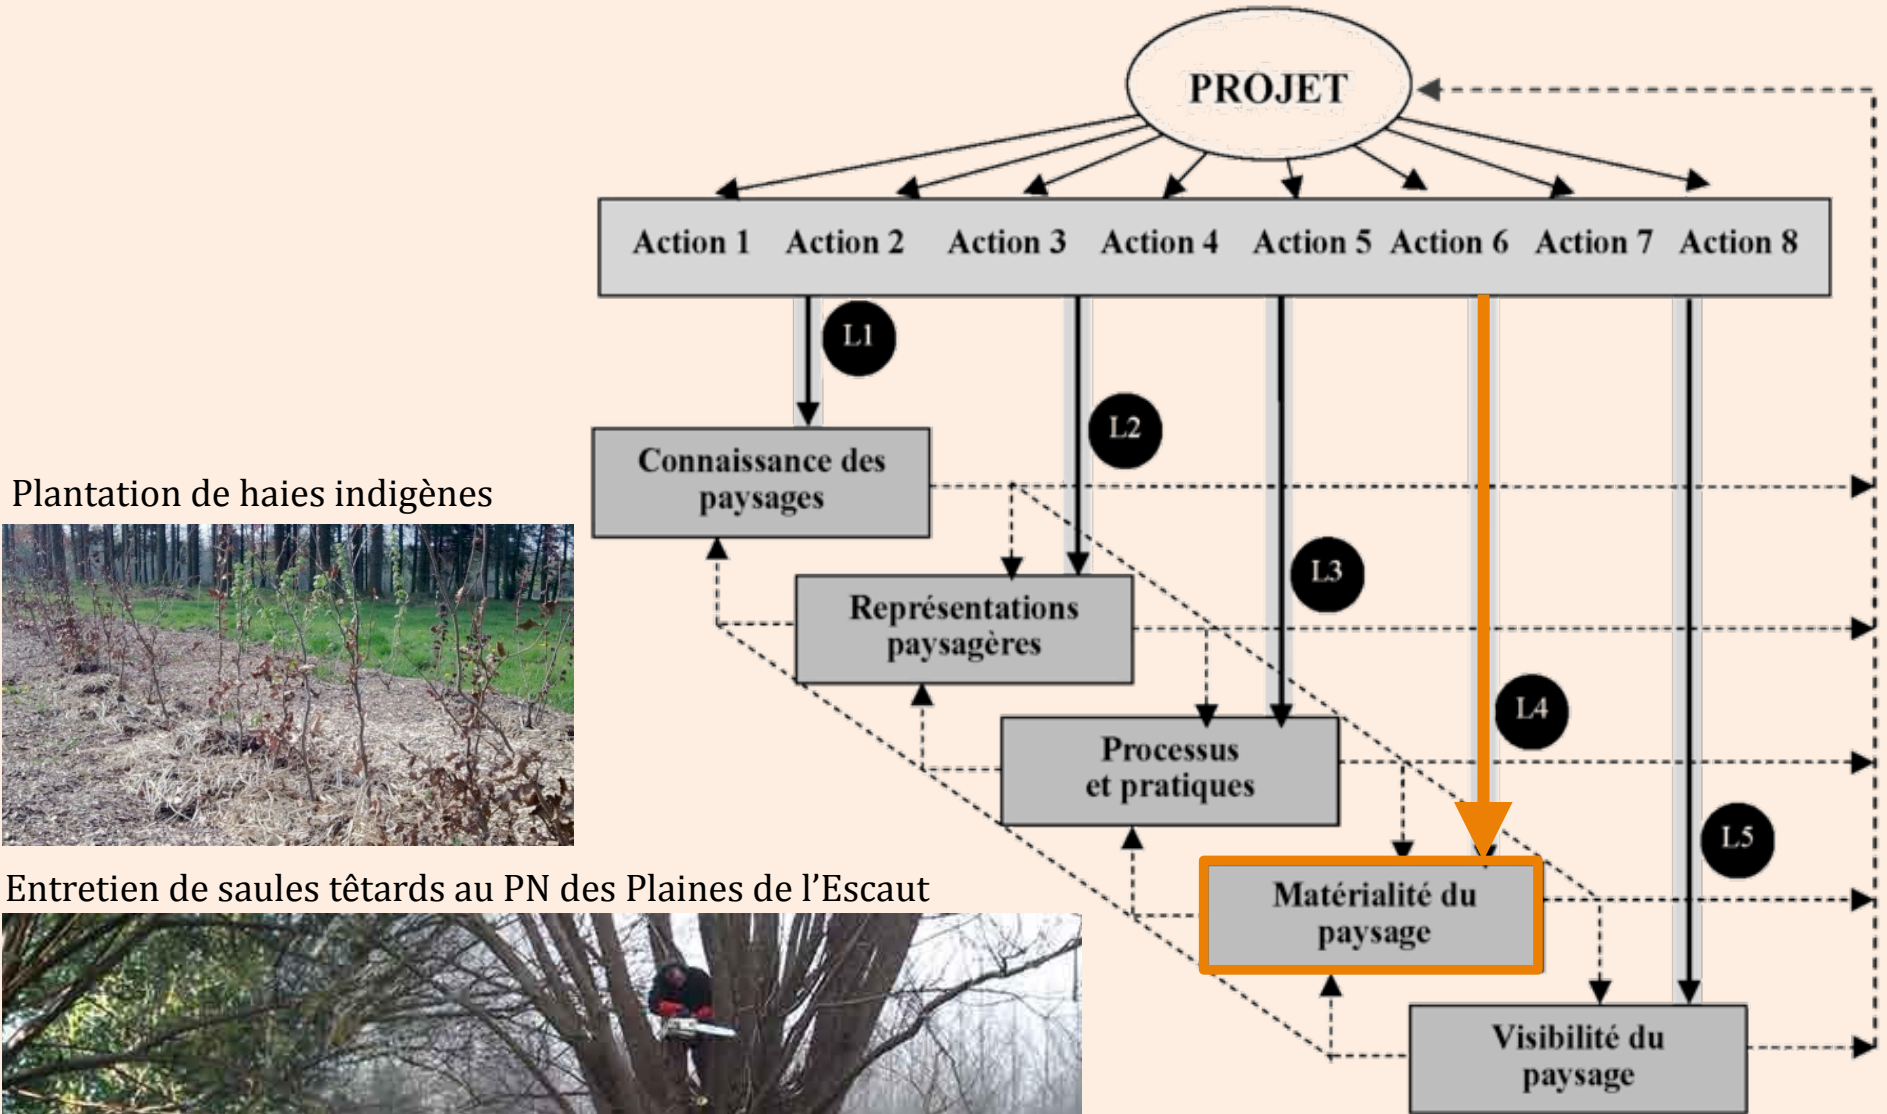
PROJET

Action 1 Action 2 Action 3 Action 4 Action 5 Action 6 Action 7 Action 8

L1

L2

L3

L4

L5

Connaissance des paysages

Représentations paysagères

Processus et pratiques

Matérialité du paysage

Visibilité du paysage

Plantation de haies indigènes

Entretien de saules têtards au PN des Plaines de l'Escaut